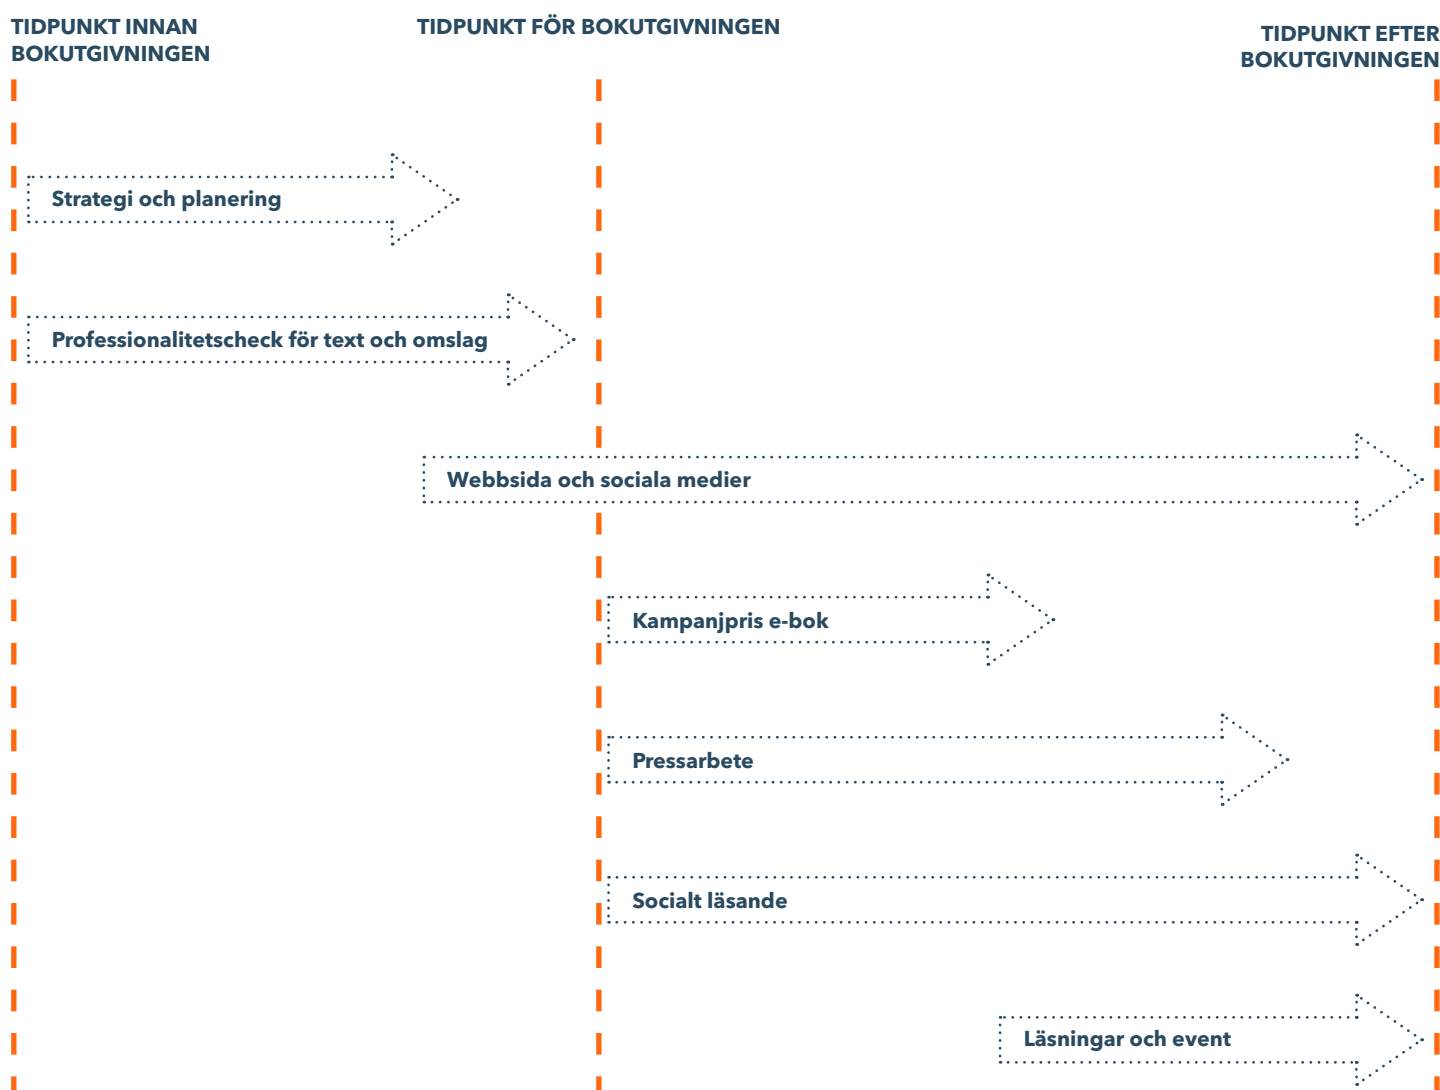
TIDPUNKT INNAN BOKUTGIVNINGEN

TIDPUNKT FÖR BOKUTGIVNINGEN

TIDPUNKT EFTER BOKUTGIVNINGEN

Strategi och planering

Professionalitetscheck för text och omslag

Webbsida och sociala medier

Kampanjpris e-bok

Pressarbete

Socialt läsande

Läsningar och event